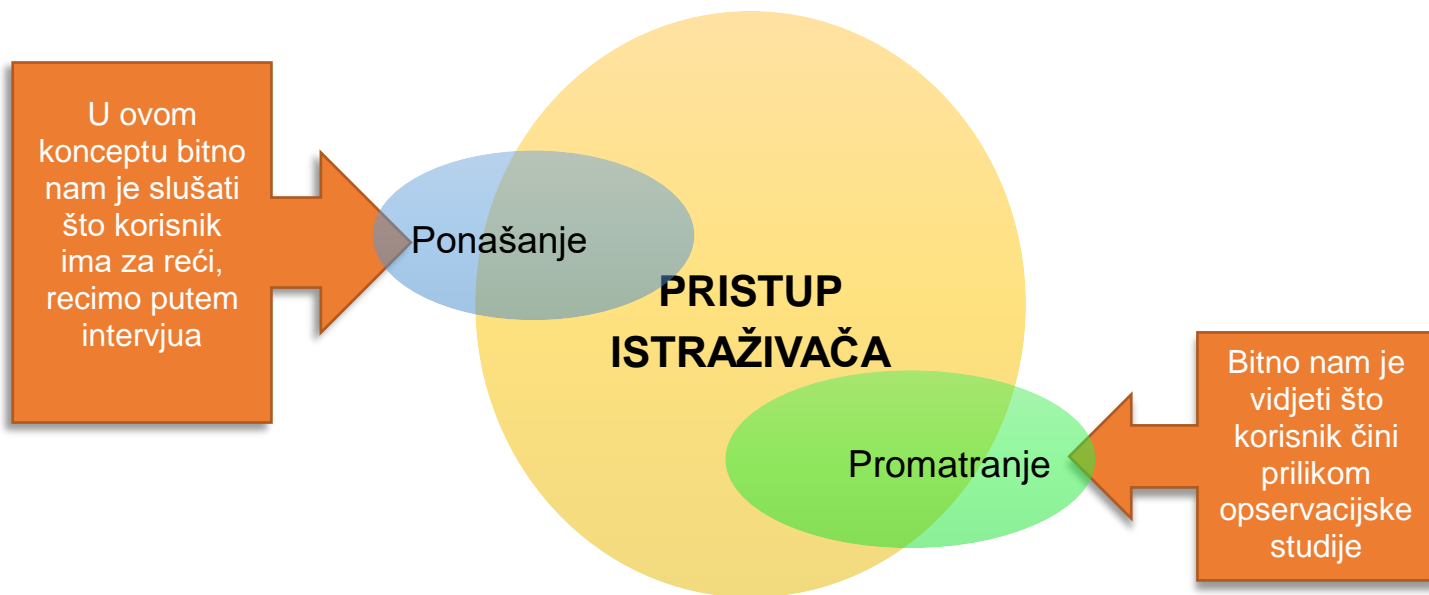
U ovom konceptu bitno nam je slušati što korisnik ima za reći, recimo putem intervjua

Ponašanje

PRISTUP ISTRAŽIVAČA

Promatranje

Bitno nam je vidjeti što korisnik čini prilikom opservacijske studije